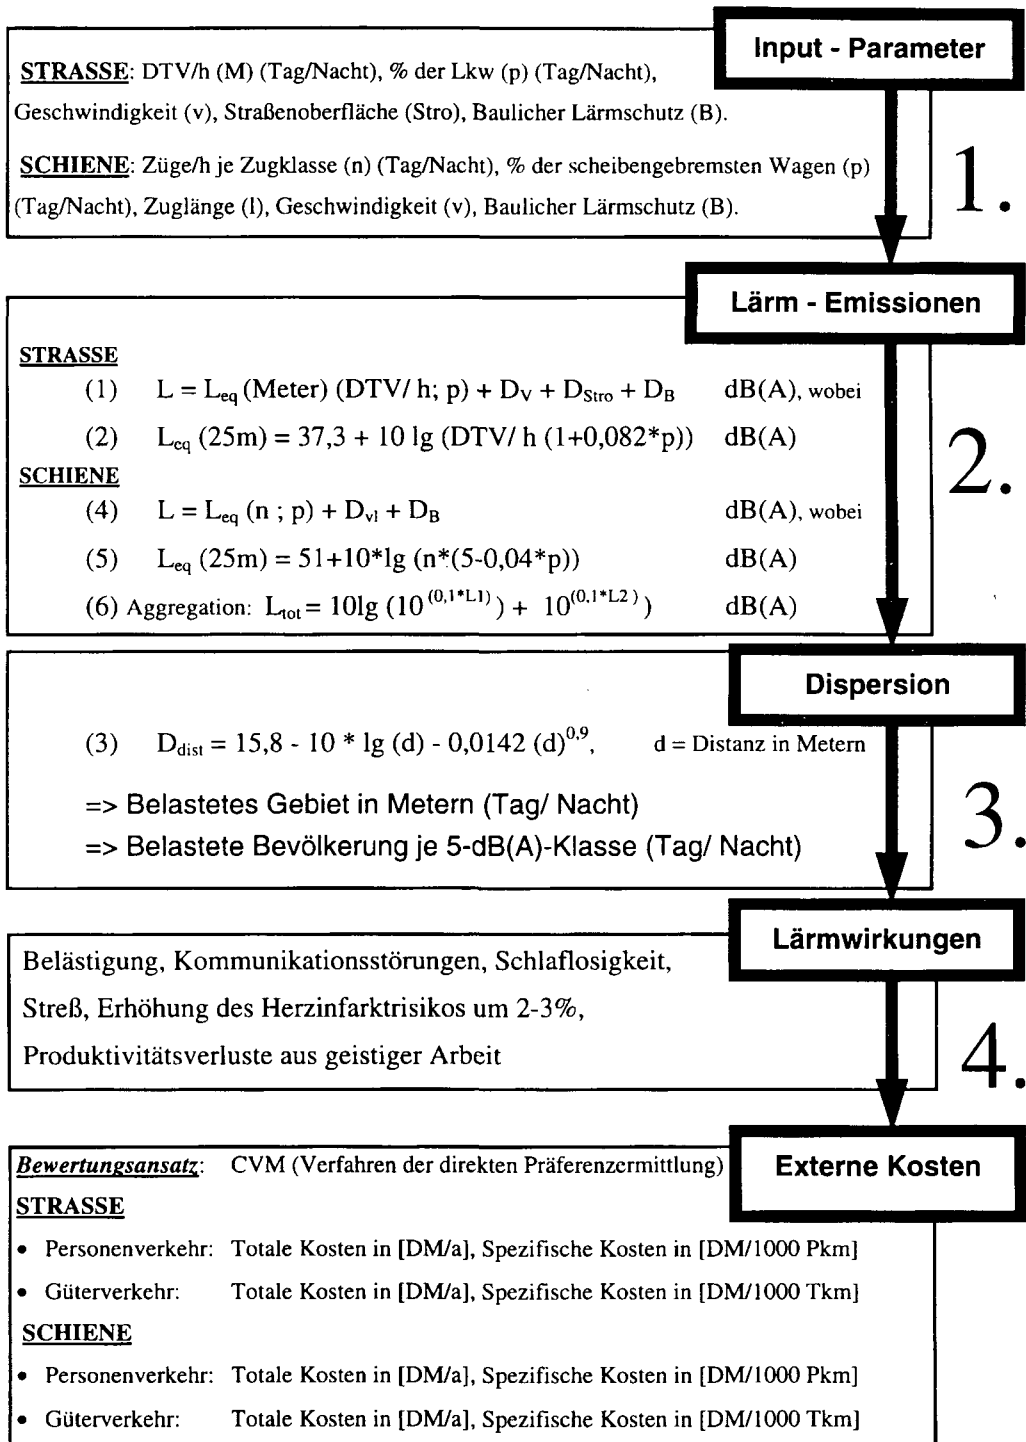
Input - Parameter

STRASSE: DTV/h (M) (Tag/Nacht), % der Lkw (p) (Tag/Nacht), Geschwindigkeit (v), Straßenoberfläche (Stro), Baulicher Lärmschutz (B).

SCHIENE: Züge/h je Zugklasse (n) (Tag/Nacht), % der scheibengebremsten Wagen (p) (Tag/Nacht), Zuglänge (l), Geschwindigkeit (v), Baulicher Lärmschutz (B).

1.

Lärm - Emissionen

STRASSE

(1) $L = L_{eq}$ (Meter) (DTV/ h; p) + $D_V + D_{Stro} + D_B$ dB(A), wobei

(2) $L_{eq}$ (25m) = 37,3 + 10 lg (DTV/ h (1+0,082*p)) dB(A)

SCHIENE

(4) $L = L_{eq}$ (n ; p) + $D_{vl} + D_B$ dB(A), wobei

(5) $L_{eq}$ (25m) = 51+10*lg (n*(5-0,04*p)) dB(A)

(6) Aggregation: $L_{tot} = 10\lg(10^{(0,1*L1)}) + 10^{(0,1*L2)})$ dB(A)

2.

Dispersion

(3) $D_{dist} = 15,8 - 10 * \lg(d) - 0,0142 (d)^{0,9}$, d = Distanz in Metern

=> Belastetes Gebiet in Metern (Tag/ Nacht)

=> Belastete Bevölkerung je 5-dB(A)-Klasse (Tag/ Nacht)

3.

Lärmwirkungen

Belästigung, Kommunikationsstörungen, Schlaflosigkeit, Streß, Erhöhung des Herzinfarktrisikos um 2-3%, Produktivitätsverluste aus geistiger Arbeit

4.

Externe Kosten

Bewertungsansatz: CVM (Verfahren der direkten Präferenzermittlung)

STRASSE

• Personenverkehr: Totale Kosten in [DM/a], Spezifische Kosten in [DM/1000 Pkm]

• Güterverkehr: Totale Kosten in [DM/a], Spezifische Kosten in [DM/1000 Tkm]

SCHIENE

• Personenverkehr: Totale Kosten in [DM/a], Spezifische Kosten in [DM/1000 Pkm]

• Güterverkehr: Totale Kosten in [DM/a], Spezifische Kosten in [DM/1000 Tkm]